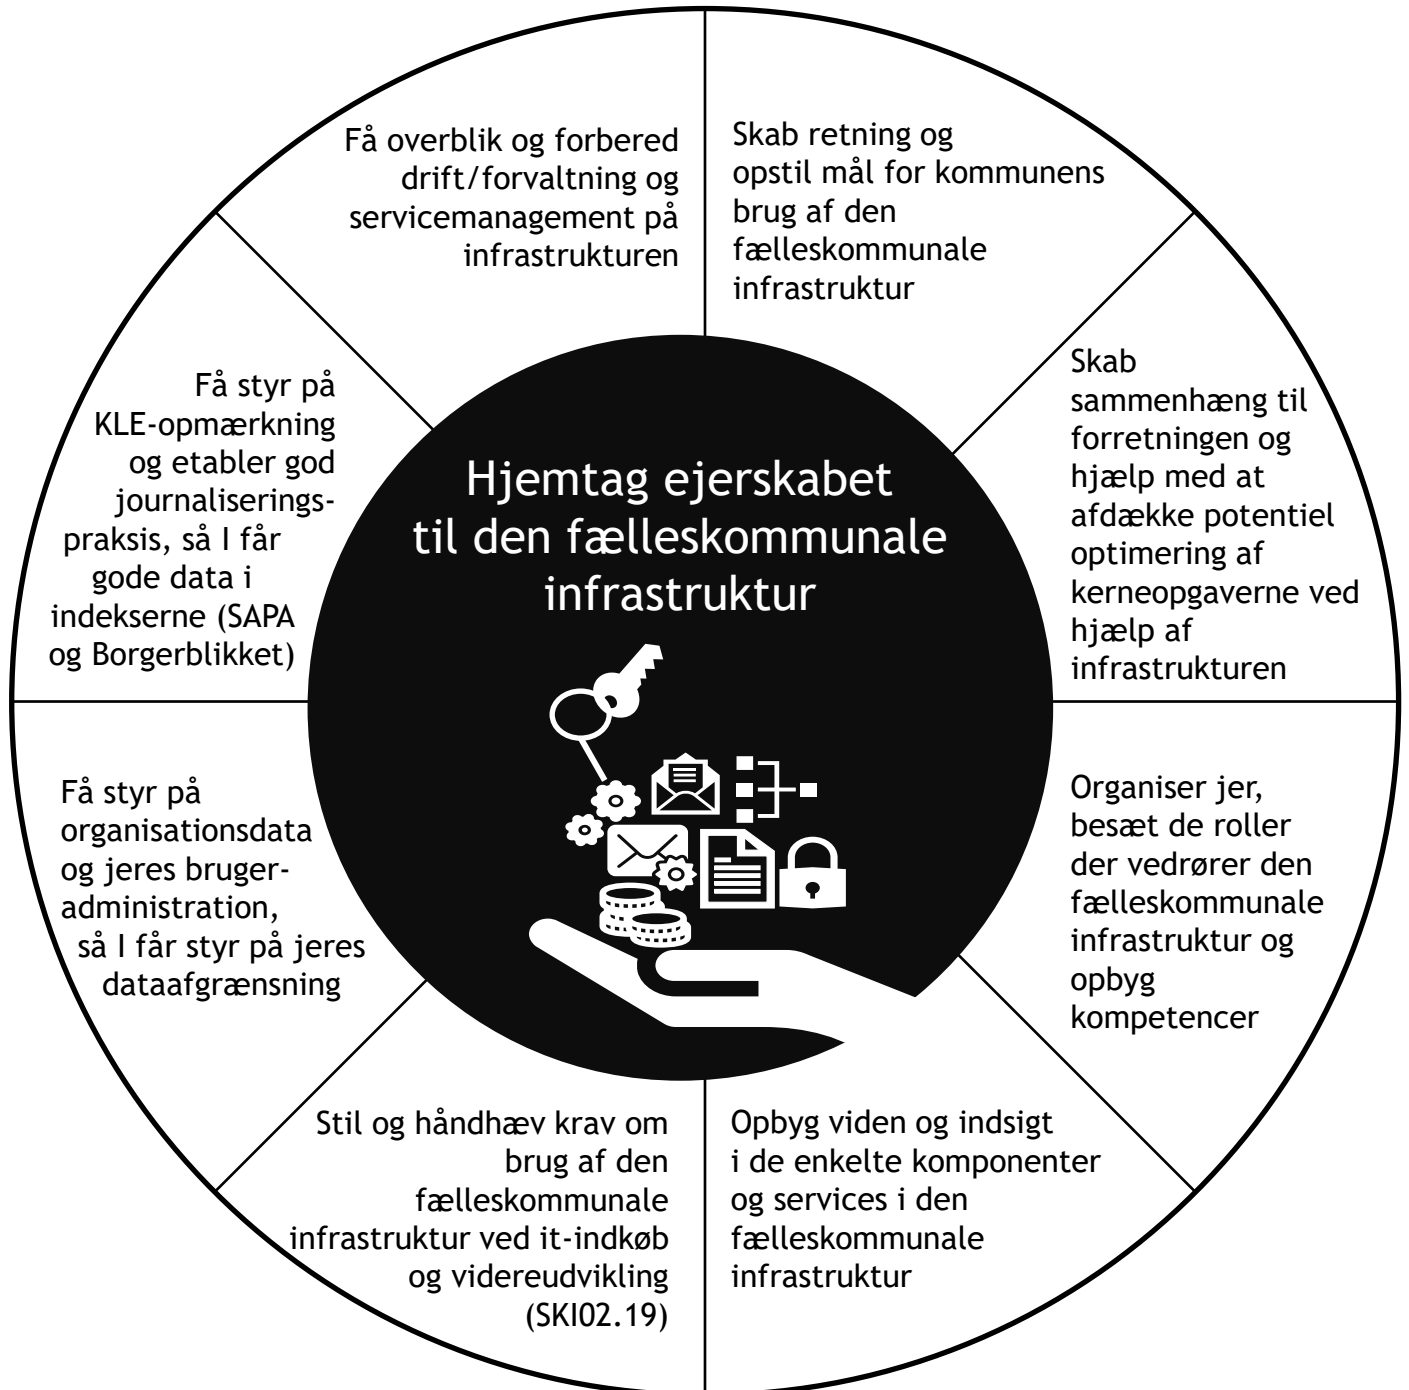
Få overblik og forbered drift/forvaltning og servicemanagement på infrastrukturen

Skab retning og opstil mål for kommunens brug af den fælleskommunale infrastruktur

Skab sammenhæng til forretningen og hjælp med at afdække potentiel optimering af kerneopgaverne ved hjælp af infrastrukturen

Organiser jer, besæt de roller der vedrører den fælleskommunale infrastruktur og opbyg kompetencer

Opbyg viden og indsigt i de enkelte komponenter og services i den fælleskommunale infrastruktur

Stil og håndhæv krav om brug af den fælleskommunale infrastruktur ved it-indkøb og videreudvikling (SKI02.19)

Få styr på organisationsdata og jeres bruger-administration, så I får styr på jeres dataafgrænsning

Få styr på KLE-opmærkning og etabler god journaliseringspraksis, så I får gode data i indekserne (SAPA og Borgerblikket)

Hjemtag ejerskabet til den fælleskommunale infrastruktur